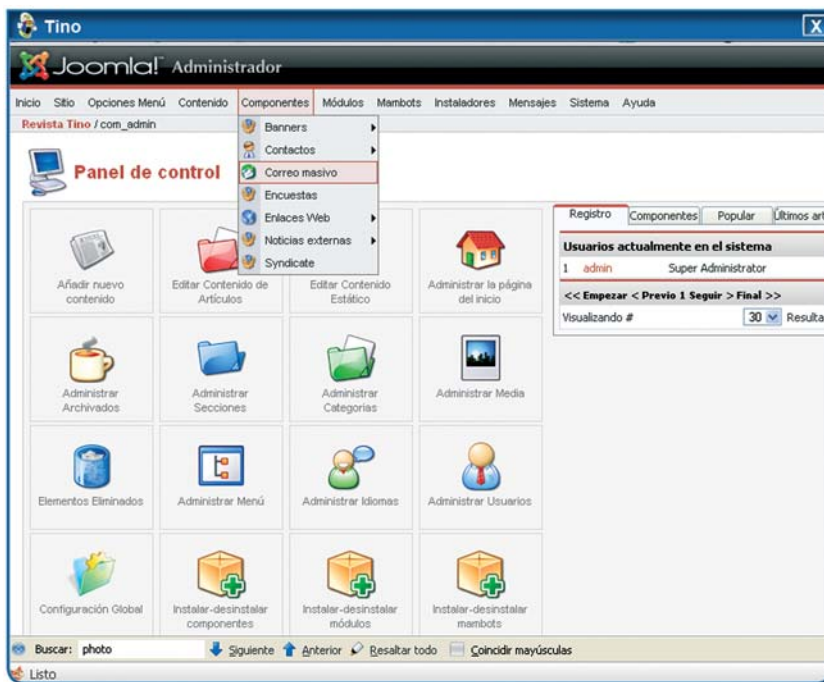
Tino

Joomla! Administrador

Inicio Sitio Opciones Menú Contenido Componentes Módulos Mambots Instaladores Mensajes Sistema Ayuda

Revista Tino / com_admin

Panel de control

Banners
Contactos
Correo masivo
Encuestas
Enlaces Web
Noticias externas
Syndicate

Añadir nuevo contenido
Editar Contenido de Artículos
Editar Contenido Estático
Administrar la página del inicio

Administrar Archivados
Administrar Secciones
Administrar Categorías
Administrar Media

Elementos Eliminados
Administrar Menú
Administrar Idiomas
Administrar Usuarios

Configuración Global
Instalar-desinstalar componentes
Instalar-desinstalar módulos
Instalar-desinstalar mambots

Registro | Componentes | Popular | Últimos art

Usuarios actualmente en el sistema

| 1 | admin | Super Administrator |
|---|---|---|

<< Empezar < Previo 1 Seguir > Final >>

Visualizando # 30 Resulta

Buscar: photo Siguiente Anterior Resaltar todo Coincidir mayúsculas

Listo